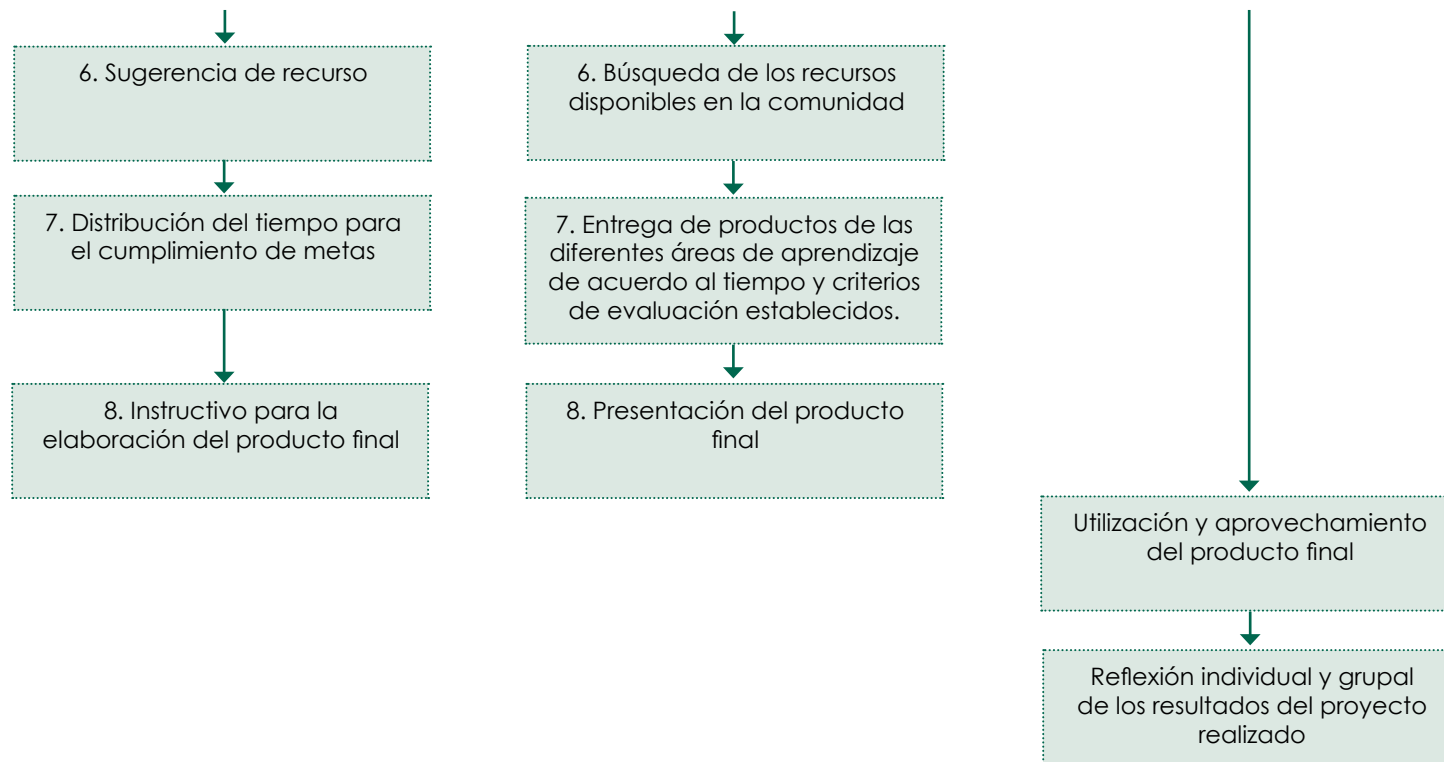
6. Sugerencia de recurso

7. Distribución del tiempo para el cumplimiento de metas

8. Instructivo para la elaboración del producto final

6. Búsqueda de los recursos disponibles en la comunidad

7. Entrega de productos de las diferentes áreas de aprendizaje de acuerdo al tiempo y criterios de evaluación establecidos.

8. Presentación del producto final

Utilización y aprovechamiento del producto final

Reflexión individual y grupal de los resultados del proyecto realizado